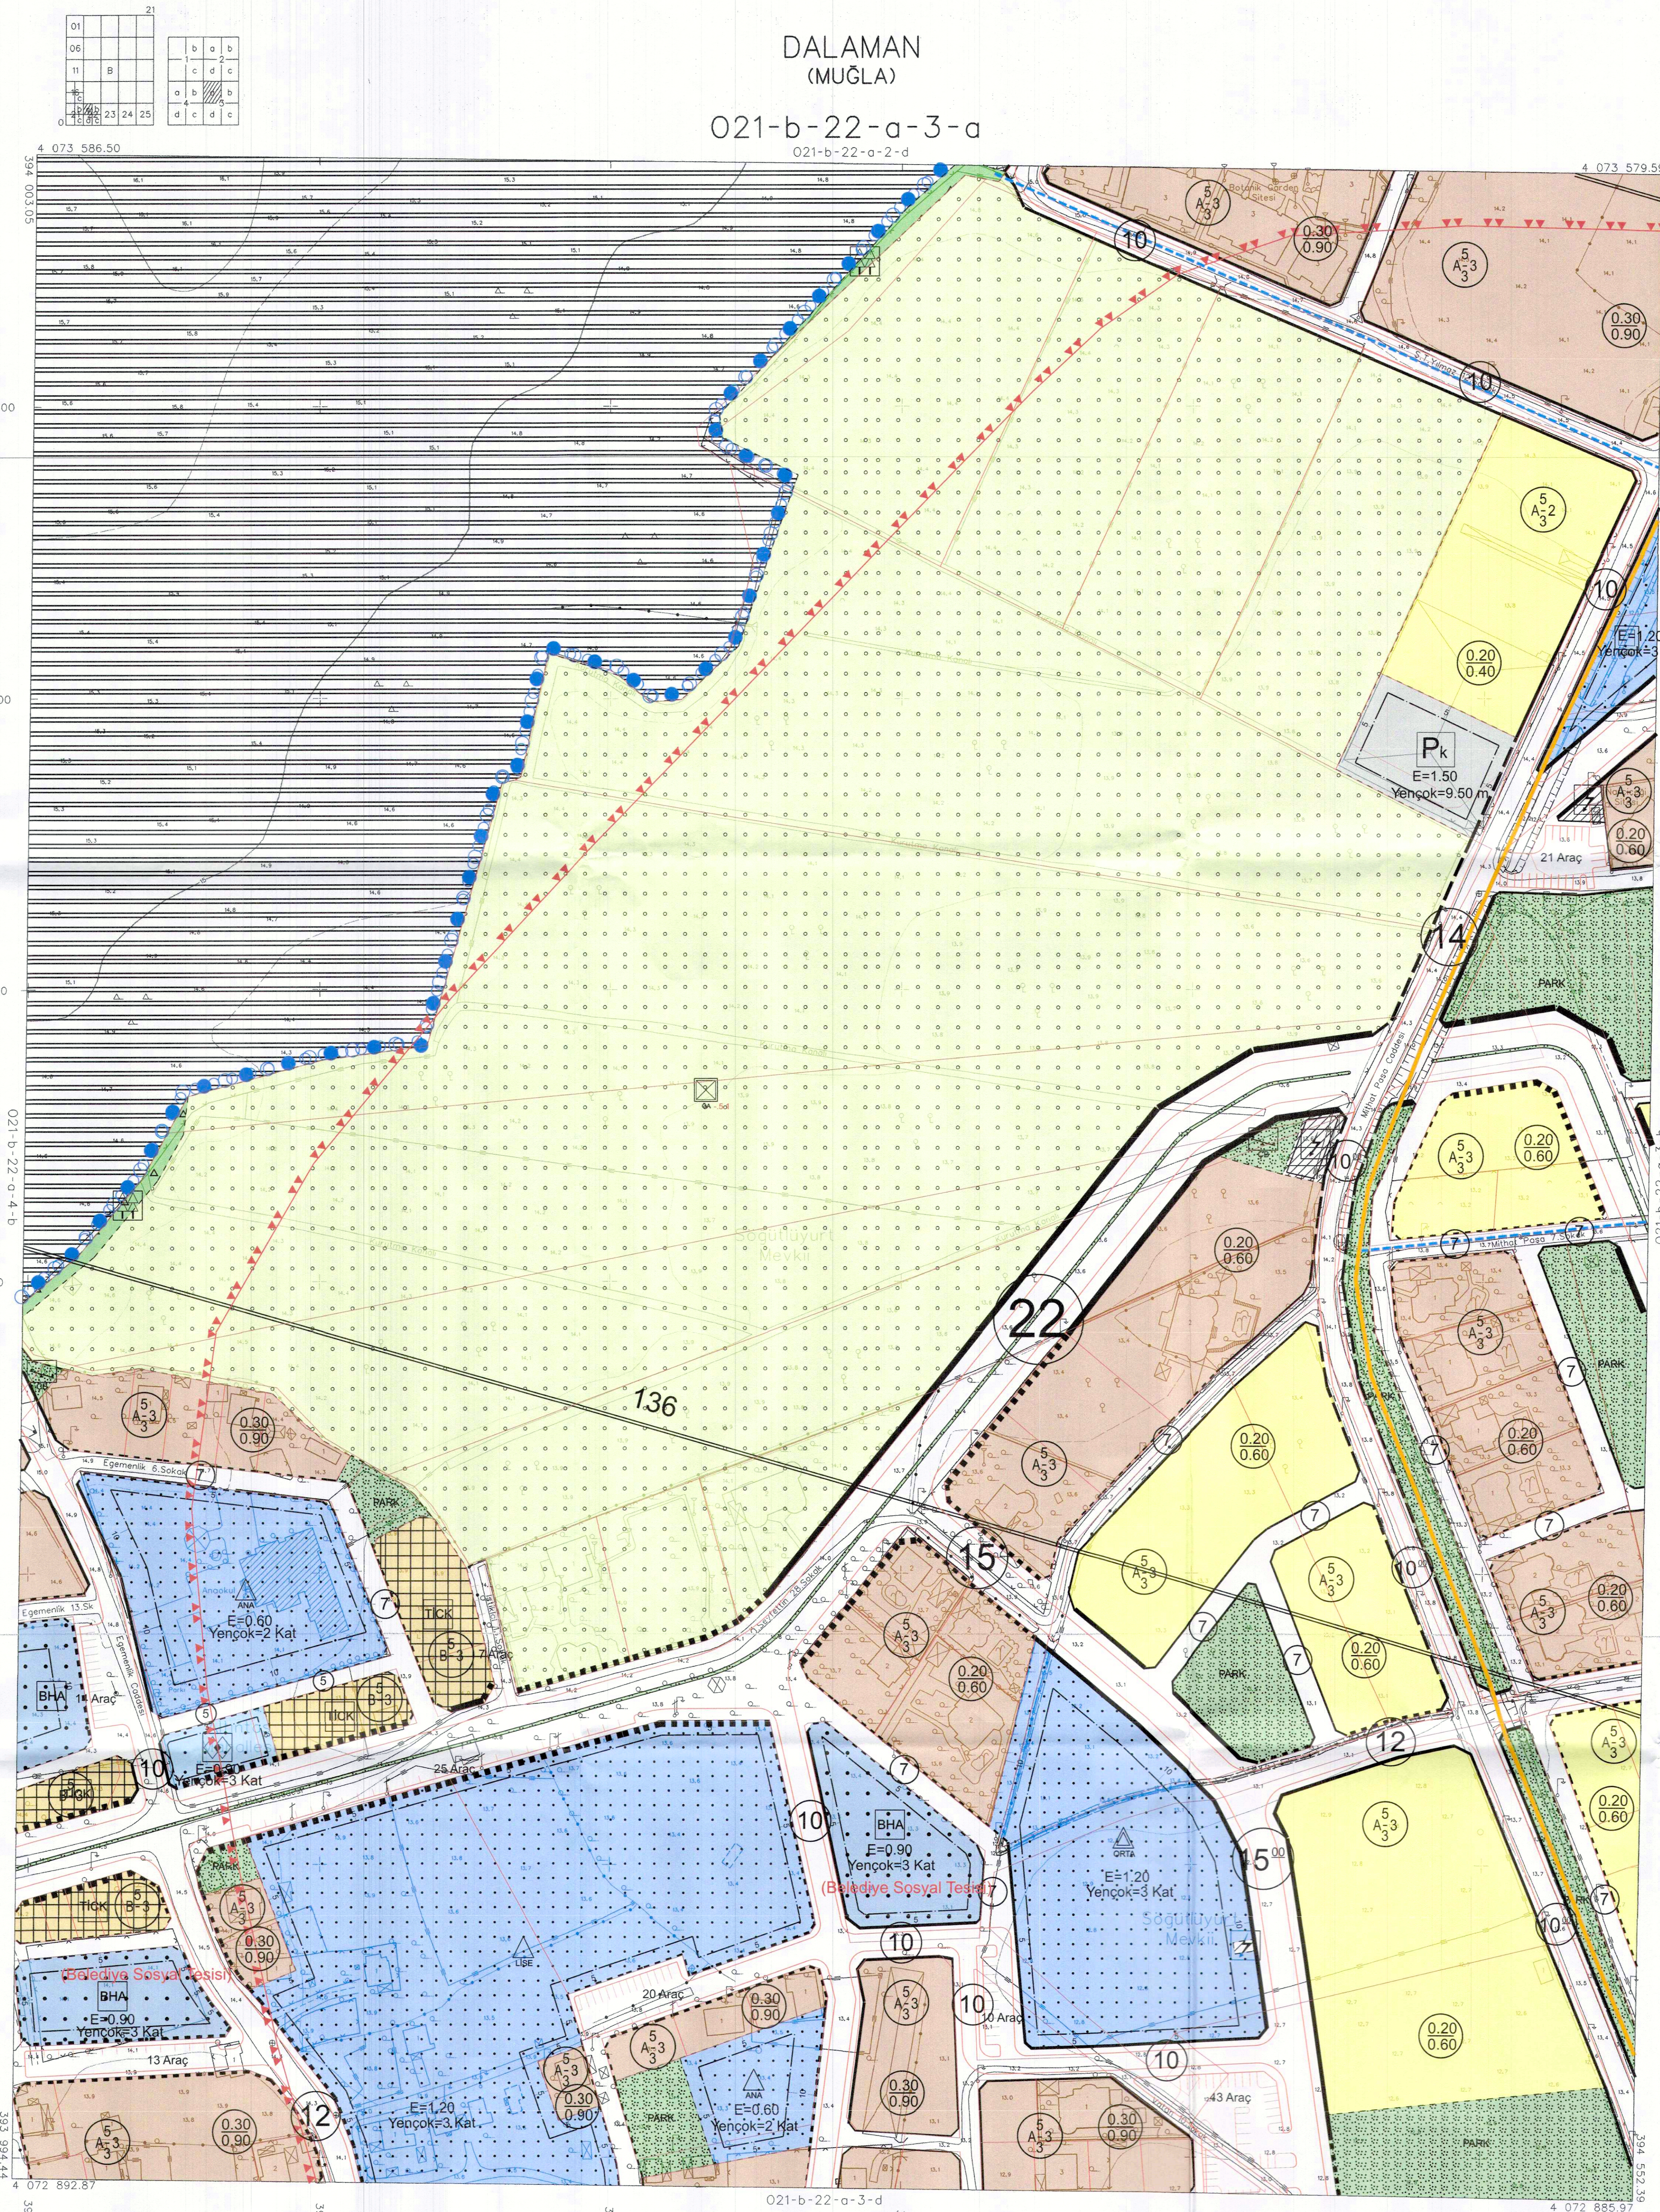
DALAMAN
(MUĞLA)

021-b-22-a-3-a

021-b-22-a-2-d

4 073 586.50

394 003.05

4 073 579.5

21

01
06
11
16
21 22 23 24 25

B

a b
c d
a b
c d

10
0.30
0.90
5
A-3
3
10
0.30
0.90
5
A-2
3
10
0.20
0.40
E=1.20
Yençok=3
Pk
E=1.50
Yençok=9.50 m
5
A-3
3
0.20
0.60
21 Araç
14
PARK
5
A-3
3
0.20
0.60
10
7
0.20
0.60
22
5
A-3
3
PARK
7
0.20
0.60
7
5
A-3
3
0.20
0.60
136
5
A-3
3
0.30
0.90
Egemenlik 6. Sokak
7
PARK
ANA
E=0.60
Yençok=2 Kat
7
TİCK
B-3
7 Araç
15
5
A-3
3
7
PARK
7
5
A-3
3
0.20
0.60
10
5
A-3
3
0.20
0.60
5
A-3
3
0.20
0.60
0.20
0.60
BHA
14 Araç
5
TİCK
B-3
10
E=0.90
Yençok=3 Kat
25 Araç
12
B-3
5
A-3
3
0.20
0.60
7
BHA
E=0.90
Yençok=3 Kat
(Belediye Sosyal Tesisi)
10
ORTA
E=1.20
Yençok=3 Kat
15
TİCK
B-3
5
A-3
3
0.30
0.90
(Belediye Sosyal Tesisi)
BHA
E=0.90
Yençok=3 Kat
LİSE
10
5
A-3
3
10
10 Araç
20 Araç
0.30
0.90
5
A-3
3
13 Araç
12
E=1.20
Yençok=3 Kat
5
A-3
3
0.30
0.90
PARK
ANA
E=0.60
Yençok=2 Kat
0.30
0.90
10
43 Araç
5
A-3
3
0.30
0.90
0.20
0.60
PARK
5
A-3
3
0.30
0.90

021-b-22-a-4-b

4 072 892.87
393 994.44
021-b-22-a-3-d
4 072 885.97
394 552.39